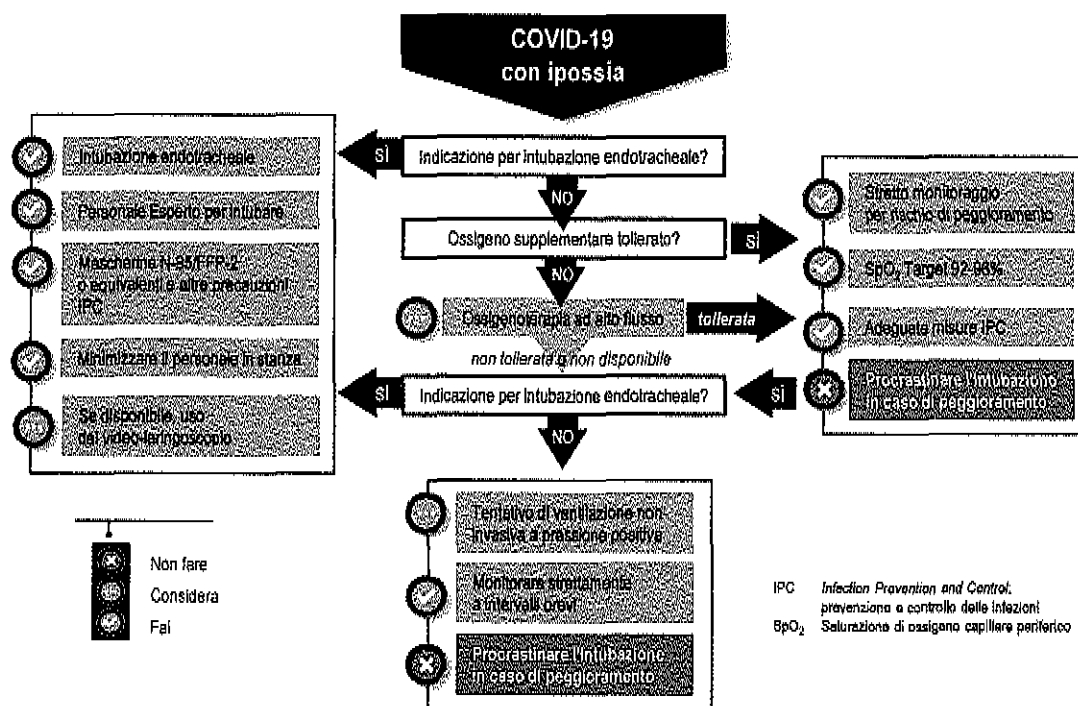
COVID-19
con ipossia

Intubazione endotracheale

Personale Esperto per intubare

Mascherine N-95/FFP-2 o equivalenti e altre precauzioni IPC

Minimizzare il personale in stanza

Se disponibile, uso del video-laringoscopio

SÌ

Indicazione per intubazione endotracheale?

NO

Ossigeno supplementare tollerato?

SÌ

NO

Ossigenoterapia ad alto flusso

tollerata

non tollerata o non disponibile

SÌ

Indicazione per intubazione endotracheale?

SÌ

NO

Stretto monitoraggio per rischio di peggioramento

$SpO_2$ Target 92-96%

Adeguate misure IPC

Procrastinare l'intubazione in caso di peggioramento

Tentativo di ventilazione non-invasiva a pressione positiva

Monitorare strettamente a intervalli brevi

Procrastinare l'intubazione in caso di peggioramento

Non fare
Considera
Fai

IPC Infection Prevention and Control: prevenzione e controllo delle infezioni
$SpO_2$ Saturazione di ossigeno capillare periferico